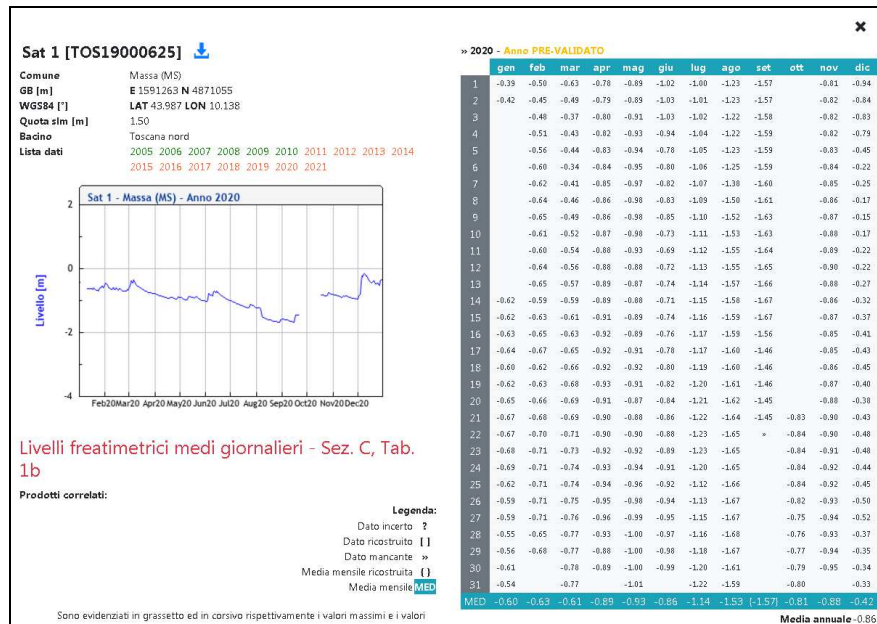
×

Sat 1 [TOS19000625]

| Comune | Massa (MS) |
|---|---|
| GB [m] | E 1591263 N 4871055 |
| WGS84 [°] | LAT 43.987 LON 10.138 |
| Quota slm [m] | 1.50 |
| Bacino | Toscana nord |
| Lista dati | 2005 2006 2007 2008 2009 2010 2011 2012 2013 2014 2015 2016 2017 2018 2019 2020 2021 |

Sat 1 - Massa (MS) - Anno 2020

Livello [m]

2
0
-2
-4

Feb20 Mar20 Apr20 May20 Jun20 Jul20 Aug20 Sep20 Oct20 Nov20 Dec20

Livelli freatimetrici medi giornalieri - Sez. C, Tab. 1b

Prodotti correlati:

Legenda:
Dato incerto ?
Dato ricostruito [ ]
Dato mancante »
Media mensile ricostruita { }
Media mensile MED

Sono evidenziati in grassetto ed in corsivo rispettivamente i valori massimi e i valori

» 2020 - Anno PRE-VALIDATO

| | gen | feb | mar | apr | mag | giu | lug | ago | set | ott | nov | dic |
|---|---|---|---|---|---|---|---|---|---|---|---|---|
| 1 | -0.39 | -0.50 | -0.63 | -0.78 | -0.89 | -1.02 | -1.00 | -1.23 | -1.57 | | -0.81 | -0.94 |
| 2 | -0.42 | -0.45 | -0.49 | -0.79 | -0.89 | -1.03 | -1.01 | -1.23 | -1.57 | | -0.82 | -0.84 |
| 3 | | -0.48 | -0.37 | -0.80 | -0.91 | -1.03 | -1.02 | -1.22 | -1.58 | | -0.82 | -0.83 |
| 4 | | -0.51 | -0.43 | -0.82 | -0.93 | -0.94 | -1.04 | -1.22 | -1.59 | | -0.82 | -0.79 |
| 5 | | -0.56 | -0.44 | -0.83 | -0.94 | -0.78 | -1.05 | -1.23 | -1.59 | | -0.83 | -0.45 |
| 6 | | -0.60 | -0.34 | -0.84 | -0.95 | -0.80 | -1.06 | -1.25 | -1.59 | | -0.84 | -0.22 |
| 7 | | -0.62 | -0.41 | -0.85 | -0.97 | -0.82 | -1.07 | -1.38 | -1.60 | | -0.85 | -0.25 |
| 8 | | -0.64 | -0.46 | -0.86 | -0.98 | -0.83 | -1.09 | -1.50 | -1.61 | | -0.86 | -0.17 |
| 9 | | -0.65 | -0.49 | -0.86 | -0.98 | -0.85 | -1.10 | -1.52 | -1.63 | | -0.87 | -0.15 |
| 10 | | -0.61 | -0.52 | -0.87 | -0.98 | -0.73 | -1.11 | -1.53 | -1.63 | | -0.88 | -0.17 |
| 11 | | -0.60 | -0.54 | -0.88 | -0.93 | -0.69 | -1.12 | -1.55 | -1.64 | | -0.89 | -0.22 |
| 12 | | -0.64 | -0.56 | -0.88 | -0.88 | -0.72 | -1.13 | -1.55 | -1.65 | | -0.90 | -0.22 |
| 13 | | -0.65 | -0.57 | -0.89 | -0.87 | -0.74 | -1.14 | -1.57 | -1.66 | | -0.88 | -0.27 |
| 14 | -0.62 | -0.59 | -0.59 | -0.89 | -0.88 | -0.71 | -1.15 | -1.58 | -1.67 | | -0.86 | -0.32 |
| 15 | -0.62 | -0.63 | -0.61 | -0.91 | -0.89 | -0.74 | -1.16 | -1.59 | -1.67 | | -0.87 | -0.37 |
| 16 | -0.63 | -0.65 | -0.63 | -0.92 | -0.89 | -0.76 | -1.17 | -1.59 | -1.56 | | -0.85 | -0.41 |
| 17 | -0.64 | -0.67 | -0.65 | -0.92 | -0.91 | -0.78 | -1.17 | -1.60 | -1.46 | | -0.85 | -0.43 |
| 18 | -0.60 | -0.62 | -0.66 | -0.92 | -0.92 | -0.80 | -1.19 | -1.60 | -1.46 | | -0.86 | -0.45 |
| 19 | -0.62 | -0.63 | -0.68 | -0.93 | -0.91 | -0.82 | -1.20 | -1.61 | -1.46 | | -0.87 | -0.40 |
| 20 | -0.65 | -0.66 | -0.69 | -0.91 | -0.87 | -0.84 | -1.21 | -1.62 | -1.45 | | -0.88 | -0.38 |
| 21 | -0.67 | -0.68 | -0.69 | -0.90 | -0.88 | -0.86 | -1.22 | -1.64 | -1.45 | -0.83 | -0.90 | -0.43 |
| 22 | -0.67 | -0.70 | -0.71 | -0.90 | -0.90 | -0.88 | -1.23 | -1.65 | » | -0.84 | -0.90 | -0.48 |
| 23 | -0.68 | -0.71 | -0.73 | -0.92 | -0.92 | -0.89 | -1.23 | -1.65 | | -0.84 | -0.91 | -0.48 |
| 24 | -0.69 | -0.71 | -0.74 | -0.93 | -0.94 | -0.91 | -1.20 | -1.65 | | -0.84 | -0.92 | -0.44 |
| 25 | -0.62 | -0.71 | -0.74 | -0.94 | -0.96 | -0.92 | -1.12 | -1.66 | | -0.84 | -0.92 | -0.45 |
| 26 | -0.59 | -0.71 | -0.75 | -0.95 | -0.98 | -0.94 | -1.13 | -1.67 | | -0.82 | -0.93 | -0.50 |
| 27 | -0.59 | -0.71 | -0.76 | -0.96 | -0.99 | -0.95 | -1.15 | -1.67 | | -0.75 | -0.94 | -0.52 |
| 28 | -0.55 | -0.65 | -0.77 | -0.93 | -1.00 | -0.97 | -1.16 | -1.68 | | -0.76 | -0.93 | -0.37 |
| 29 | -0.56 | -0.68 | -0.77 | -0.88 | -1.00 | -0.98 | -1.18 | -1.67 | | -0.77 | -0.94 | -0.35 |
| 30 | -0.61 | | -0.78 | -0.89 | -1.00 | -0.99 | -1.20 | -1.61 | | -0.79 | -0.95 | -0.34 |
| 31 | -0.54 | | -0.77 | | -1.01 | | -1.22 | -1.59 | | -0.80 | | -0.33 |
| MED | -0.60 | -0.63 | -0.61 | -0.89 | -0.93 | -0.86 | -1.14 | -1.53 | {-1.57} | -0.81 | -0.88 | -0.42 |

Media annuale -0.86